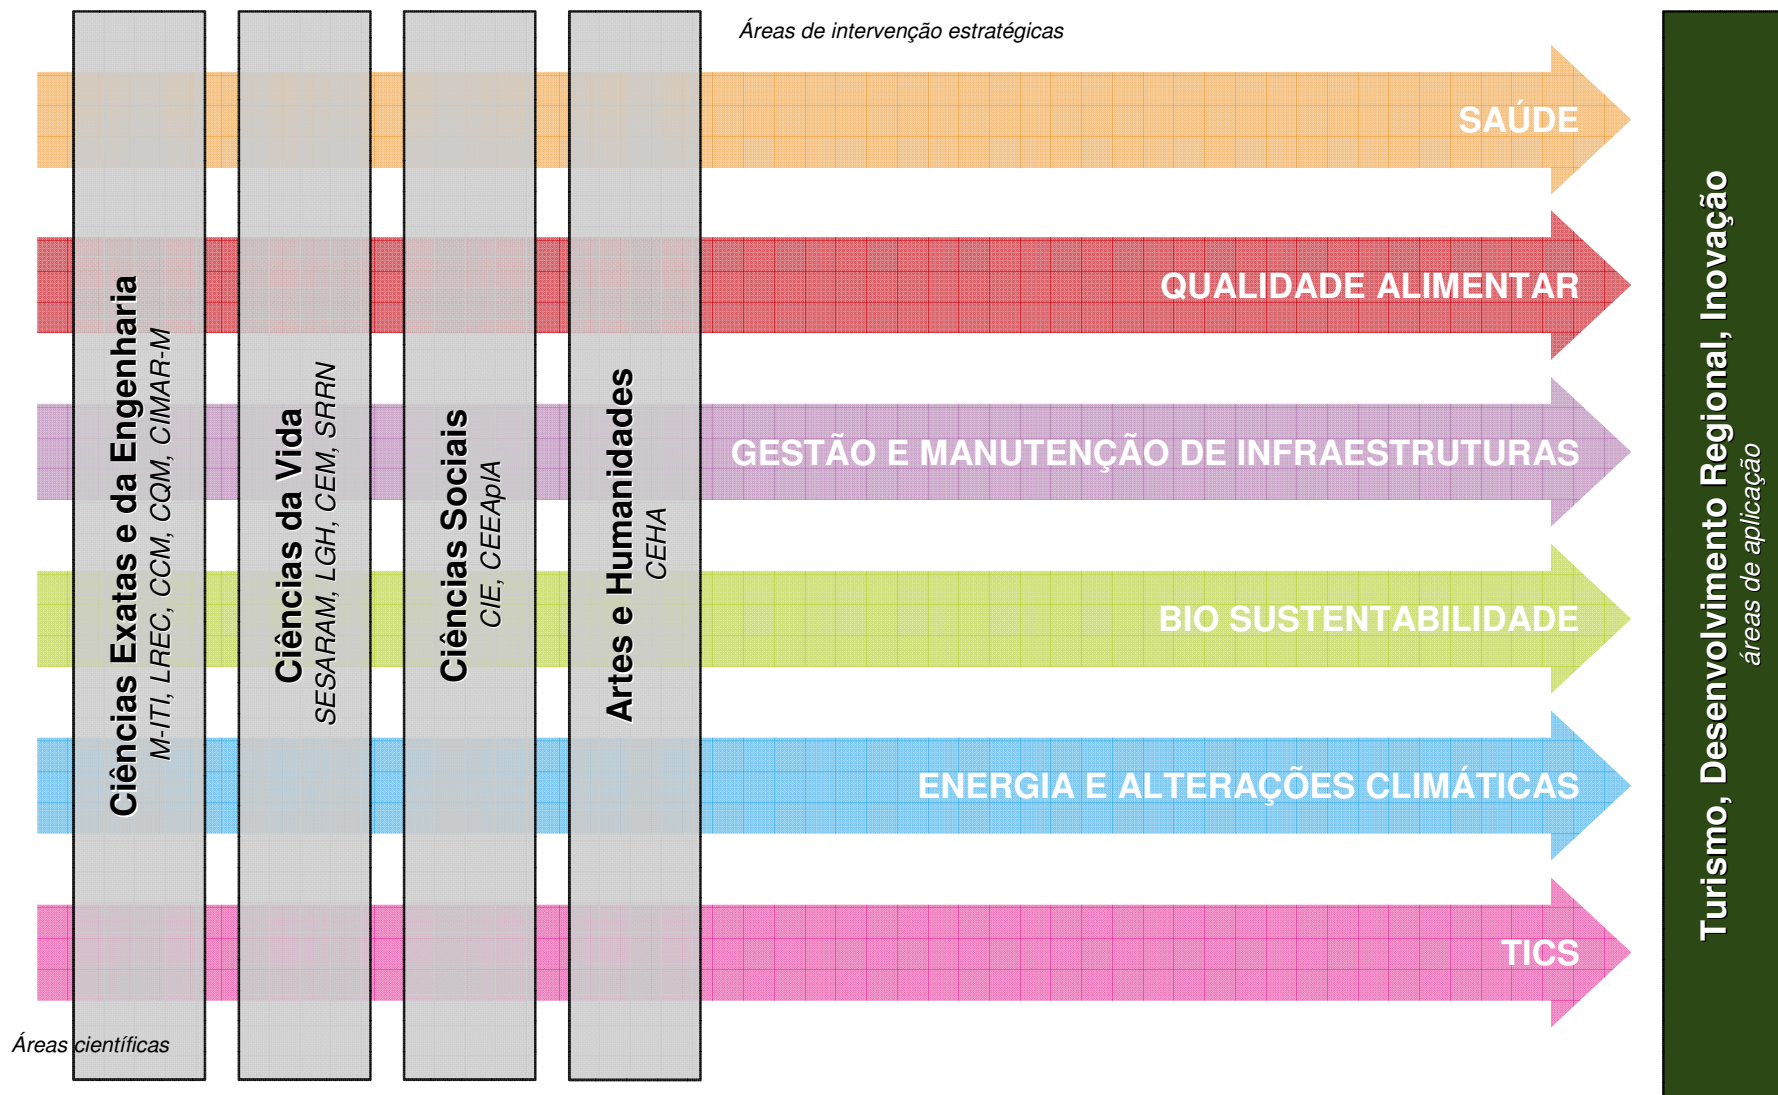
Áreas de intervenção estratégicas

SAÚDE

QUALIDADE ALIMENTAR

GESTÃO E MANUTENÇÃO DE INFRAESTRUTURAS

BIO SUSTENTABILIDADE

ENERGIA E ALTERAÇÕES CLIMÁTICAS

TICS

Ciências Exatas e da Engenharia
M-ITI, LREC, CCM, CQM, CIMAR-M

Ciências da Vida
SESARAM, LGH, CEM, SRRN

Ciências Sociais
CIE, CEEApIA

Artes e Humanidades
CEHA

Áreas científicas

Turismo, Desenvolvimento Regional, Inovação
áreas de aplicação